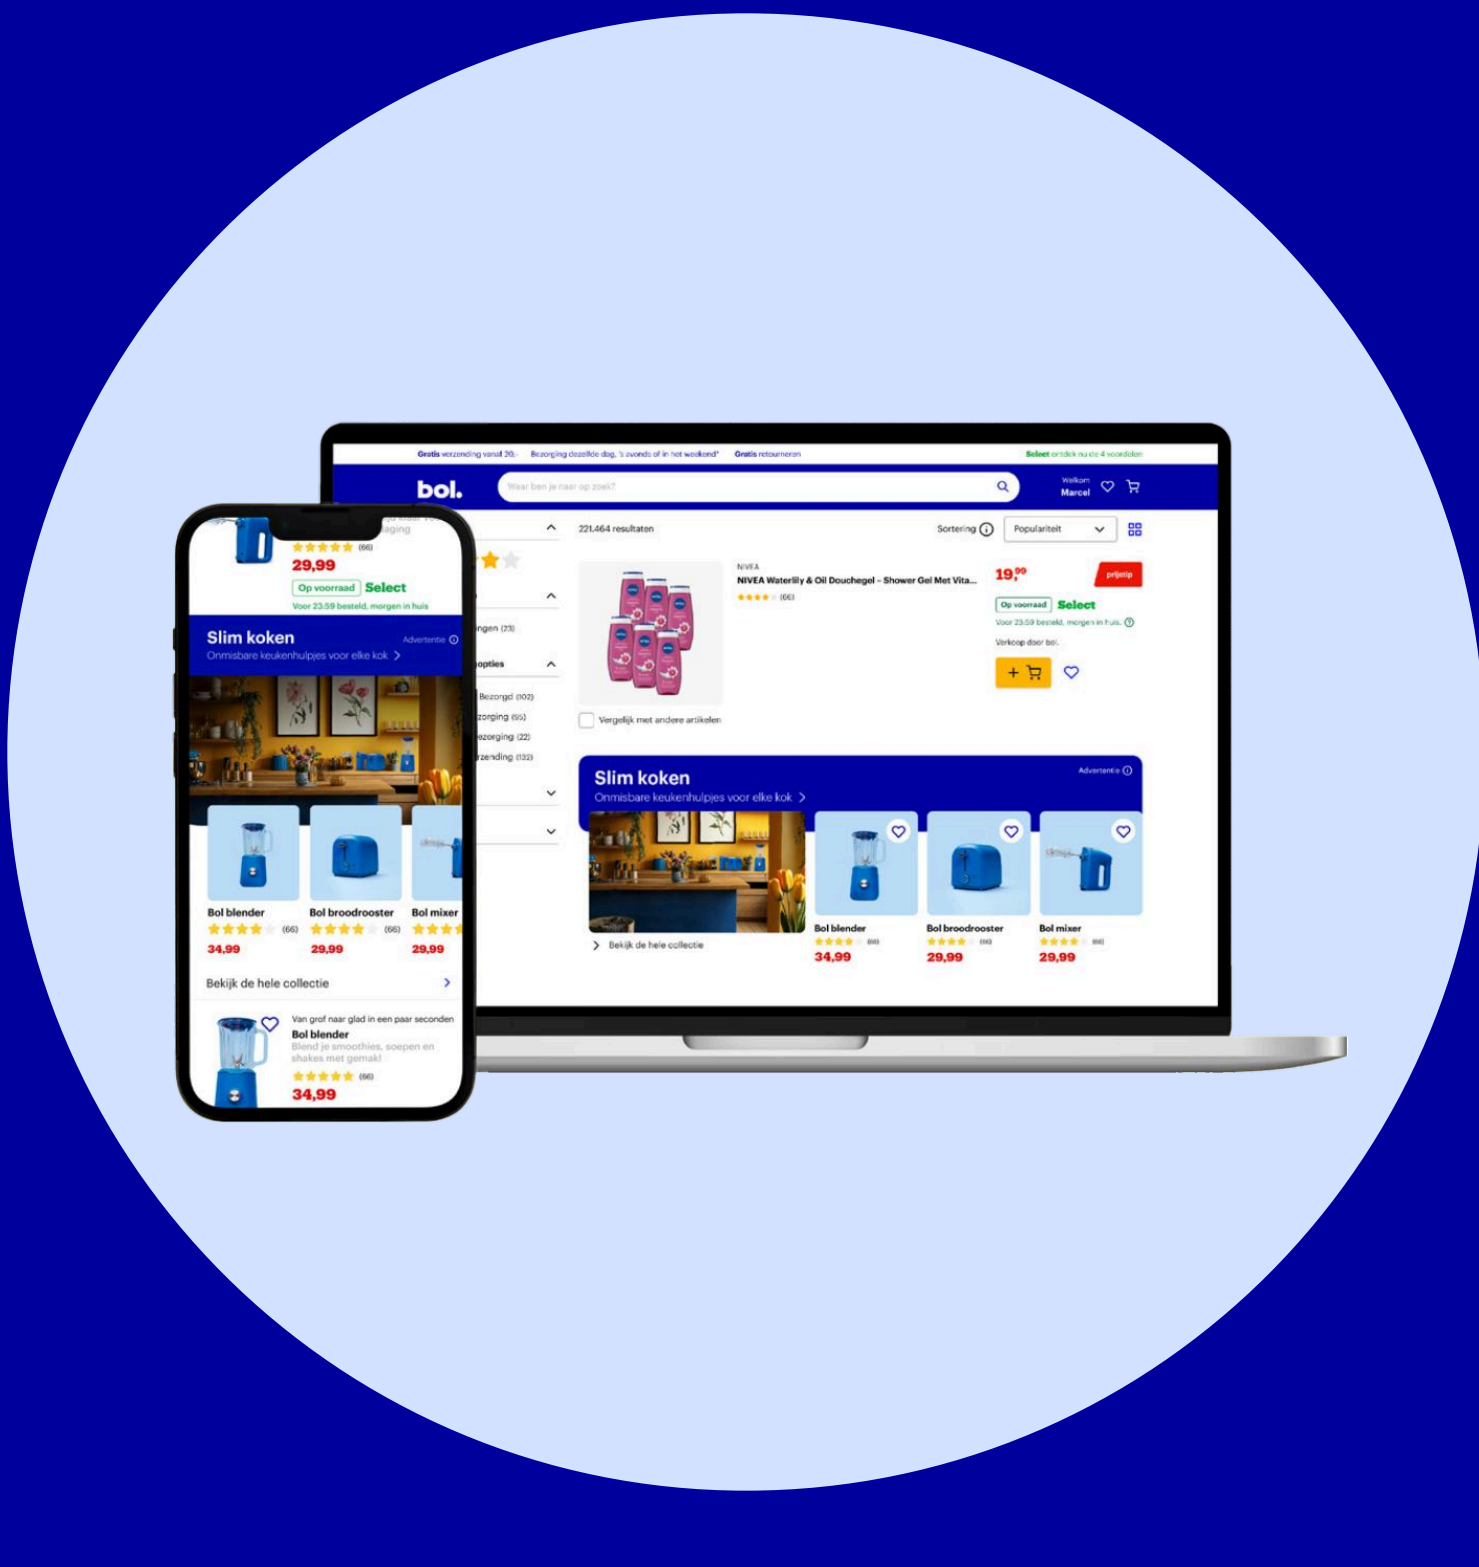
Gratis verzending vanaf 20,- Bezorging dezelfde dag, 's avonds of in het weekend* Gratis retourneren

Select ontdek nu de 4 voordelen

bol.

Waar ben je naar op zoek?

Welkom Marcel

221.464 resultaten

Sortering

Populariteit

NIVEA

NIVEA Waterlily & Oil Douchegel - Shower Gel Met Vita...

(66)

$19,^{99}$

prijstip

Op voorraad

Select

Voor 23:59 besteld, morgen in huis.

Verkoop door bol.

Vergelijk met andere artikelen

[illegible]ngen (23)

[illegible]opties

Bezorgd (102)

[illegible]zorging (95)

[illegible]ezorging (22)

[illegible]rzending (132)

Slim koken

Advertentie

Onmisbare keukenhulpjes voor elke kok

Bekijk de hele collectie

Bol blender

(66)

34,99

Bol broodrooster

(66)

29,99

Bol mixer

(66)

29,99

(66)

29,99

Op voorraad

Select

Voor 23:59 besteld, morgen in huis

Slim koken

Advertentie

Onmisbare keukenhulpjes voor elke kok

Bol blender

(66)

34,99

Bol broodrooster

(66)

29,99

Bol mixer

29,99

Bekijk de hele collectie

Van grof naar glad in een paar seconden

Bol blender

Blend je smoothies, soepen en shakes met gemak!

(66)

34,99